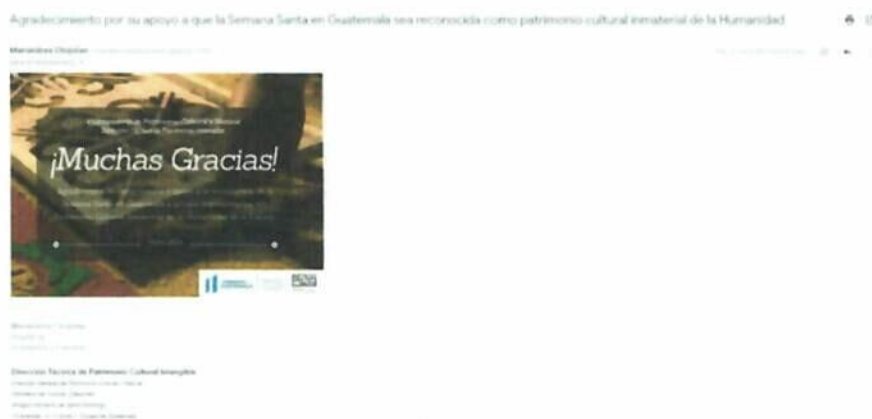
Agradecimiento por su apoyo a que la Semana Santa en Guatemala sea reconocida como patrimonio cultural inmaterial de la Humanidad

Merceditas Chajolan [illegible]
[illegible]

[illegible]
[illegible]

¡Muchas Gracias!

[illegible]

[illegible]

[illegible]

Dirección Técnica de Patrimonio Cultural Inmaterial
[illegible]
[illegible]
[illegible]
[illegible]